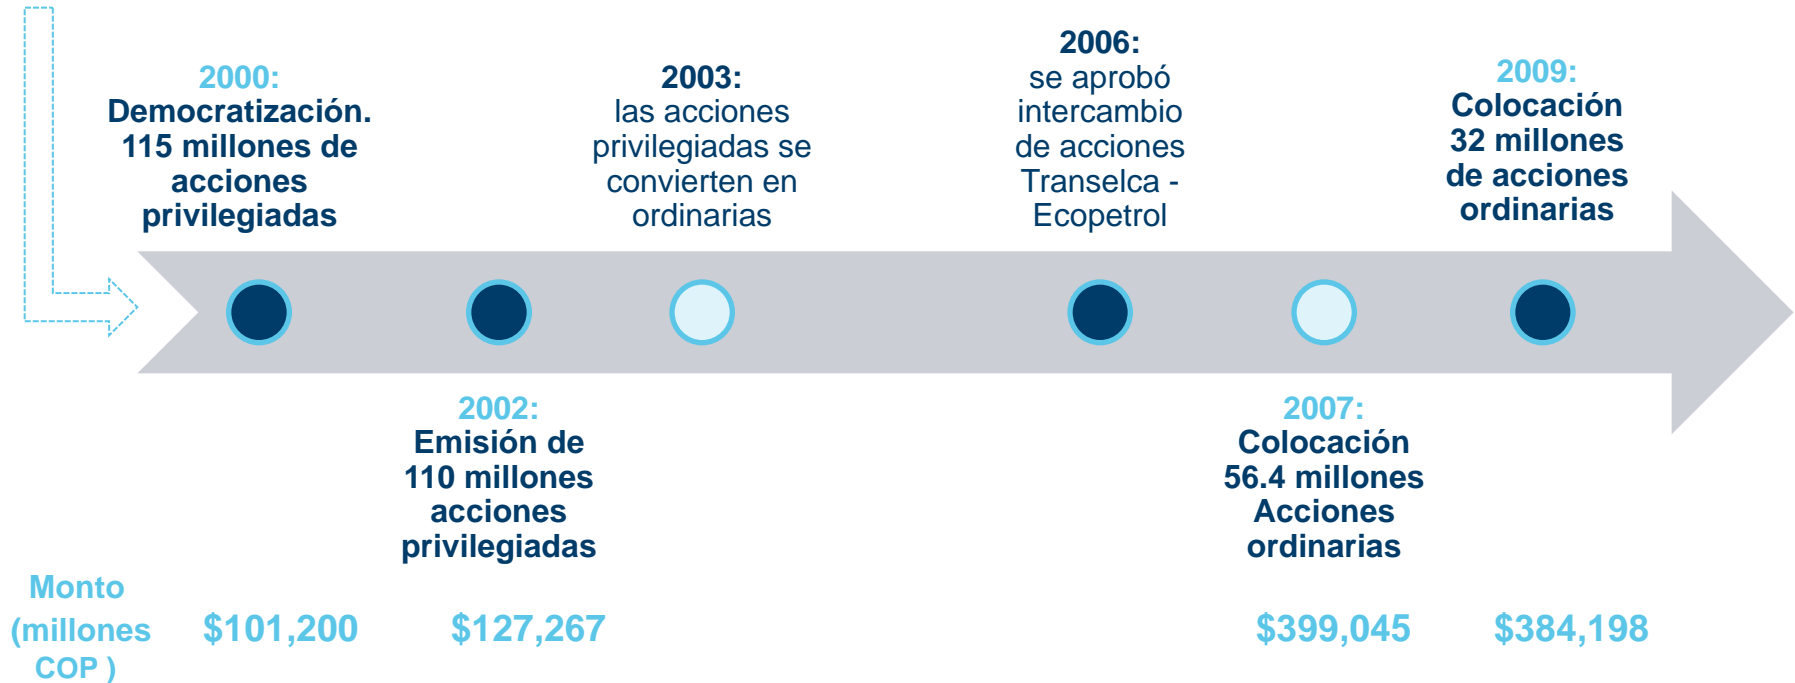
2000:
Democratización. 115 millones de acciones privilegiadas

2003:
las acciones privilegiadas se convierten en ordinarias

2006:
se aprobó intercambio de acciones Transelca - Ecopetrol

2009:
Colocación 32 millones de acciones ordinarias

2002:
Emisión de 110 millones acciones privilegiadas

2007:
Colocación 56.4 millones Acciones ordinarias

Monto (millones COP )

$101,200

$127,267

$399,045

$384,198